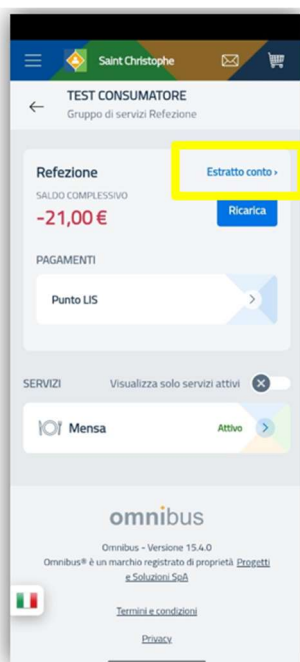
Saint Christophe

TEST CONSUMATORE
Gruppo di servizi Refezione

Refezione
Estratto conto ›
SALDO COMPLESSIVO
-21,00 €
Ricarica

PAGAMENTI
Punto LIS

SERVIZI
Visualizza solo servizi attivi

Mensa
Attivo

omnibus
Omnibus - Versione 15.4.0
Omnibus® è un marchio registrato di proprietà Progetti e Soluzioni SpA

Termini e condizioni

Privacy